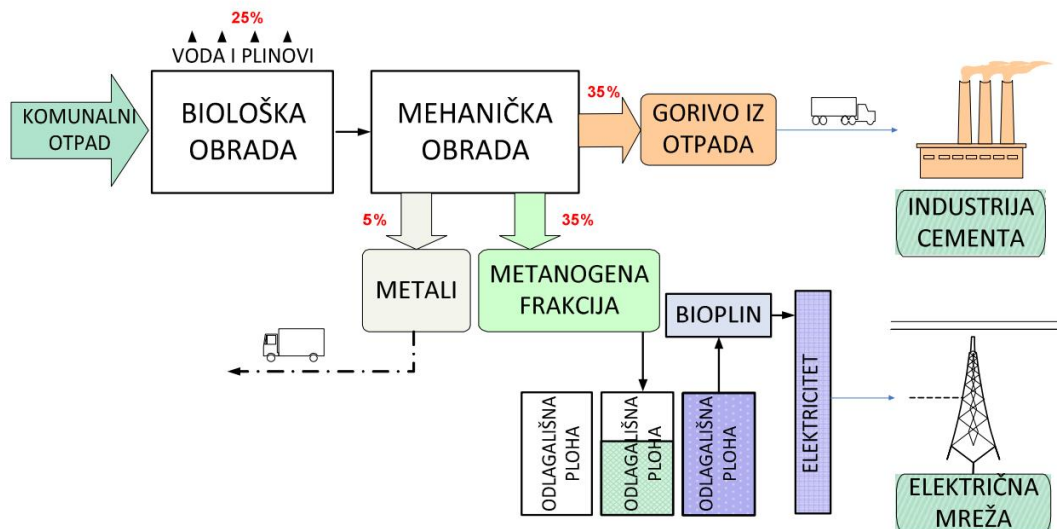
25%
VODA I PLINOVI

KOMUNALNI OTPAD

BIOLOŠKA OBRADA

MEHANIČKA OBRADA

35%

GORIVO IZ OTPADA

INDUSTRIJA CEMENTA

5%

35%

METALI

METANOGENA FRAKCIJA

BIOPLIN

ELEKTRICITET

ODLAGALIŠNA PLOHA

ODLAGALIŠNA PLOHA

ODLAGALIŠNA PLOHA

ELEKTRIČNA MREŽA